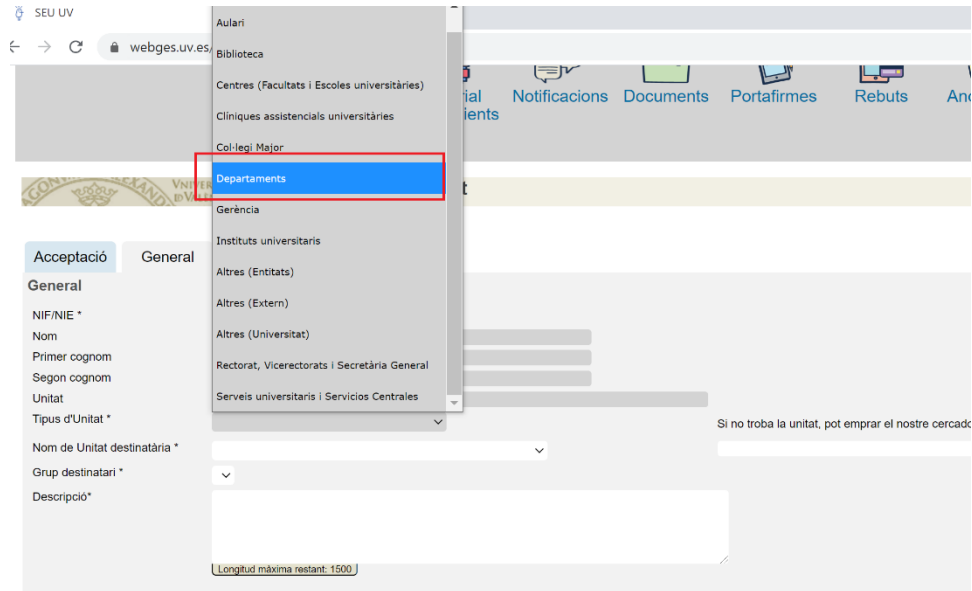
SEU UV
webges.uv.es/

Aulari
Biblioteca
Centres (Facultats i Escoles universitàries)
Clíniques assistencials universitàries
Col·legi Major
Departaments
Gerència
Instituts universitaris
Altres (Entitats)
Altres (Extern)
Altres (Universitat)
Rectorat, Vicerectorats i Secretària General
Serveis universitaris i Servicios Centrales

ial
ients
Notificacions
Documents
Portafirmes
Rebuts
Anc

t

Acceptació
General

General
NIF/NIE *
Nom
Primer cognom
Segon cognom
Unitat
Tipus d'Unitat *
Si no troba la unitat, pot emprar el nostre cercado
Nom de Unitat destinatària *
Grup destinatari *
Descripció*
Longitud màxima restant: 1500